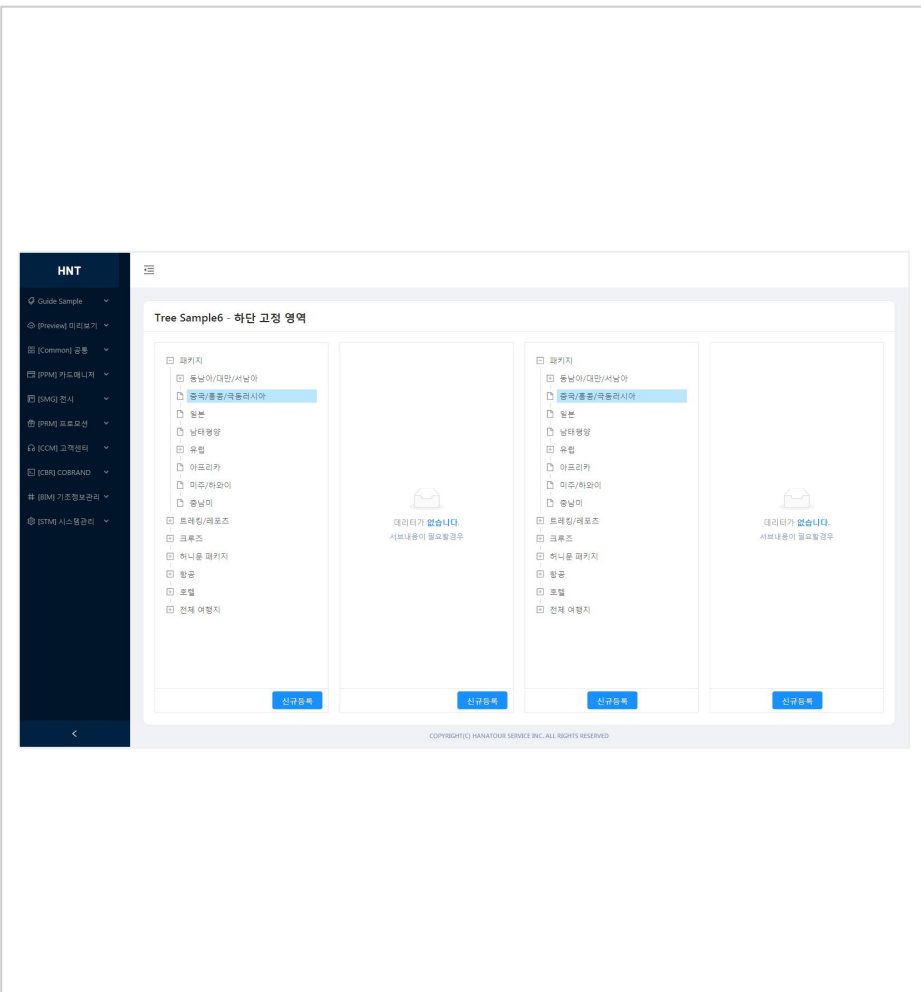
HNT

Guide Sample
[Preview] 미리보기
[Common] 공통
[PPM] 카드매니저
[SMG] 전시
[PRM] 프로모션
[CCM] 고객센터
[CBR] COBRAND
[BIM] 기초정보관리
[STM] 시스템관리

Tree Sample6 - 하단 고정 영역

패키지
동남아/대만/서남아
중국/홍콩/극동러시아
일본
남태평양
유럽
아프리카
미주/하와이
중남미
트레킹/레포즈
크루즈
허니문 패키지
항공
호텔
전체 여행지

신규등록

데이터가 없습니다.
서브내용이 필요할경우

신규등록

패키지
동남아/대만/서남아
중국/홍콩/극동러시아
일본
남태평양
유럽
아프리카
미주/하와이
중남미
트레킹/레포즈
크루즈
허니문 패키지
항공
호텔
전체 여행지

신규등록

데이터가 없습니다.
서브내용이 필요할경우

신규등록

COPYRIGHT(C) HANATOUR SERVICE INC. ALL RIGHTS RESERVED